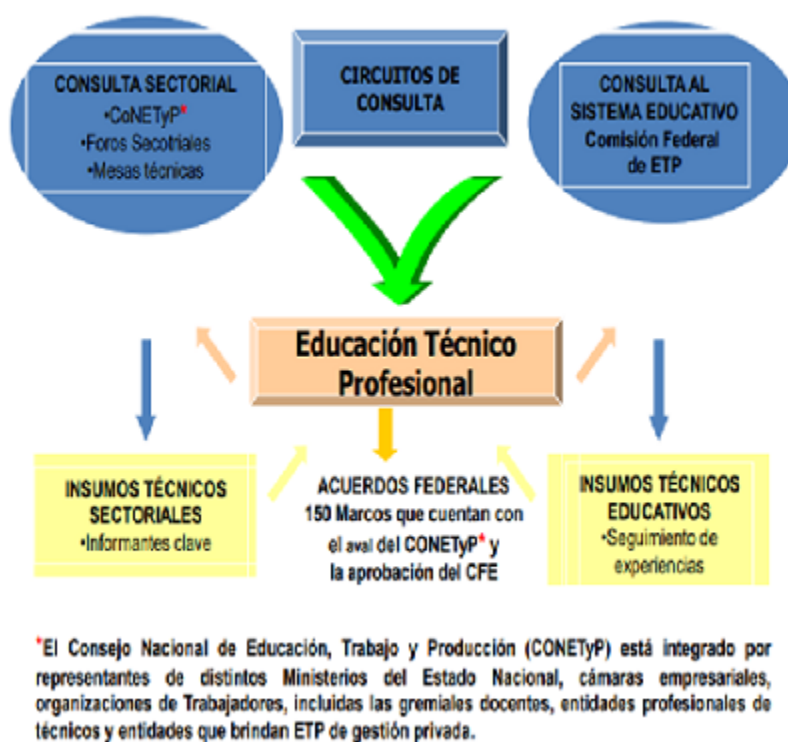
CONSULTA SECTORIAL
•CoNETyP*
•Foros Secotriales
•Mesas técnicas

CIRCUITOS DE CONSULTA

CONSULTA AL SISTEMA EDUCATIVO
Comisión Federal de ETP

Educación Técnico Profesional

INSUMOS TÉCNICOS SECTORIALES
•Informantes clave

ACUERDOS FEDERALES
150 Marcos que cuentan con el aval del CONETyP* y la aprobación del CFE

INSUMOS TÉCNICOS EDUCATIVOS
•Seguimiento de experiencias

*El Consejo Nacional de Educación, Trabajo y Producción (CONETyP) está integrado por representantes de distintos Ministerios del Estado Nacional, cámaras empresariales, organizaciones de Trabajadores, incluidas las gremiales docentes, entidades profesionales de técnicos y entidades que brindan ETP de gestión privada.